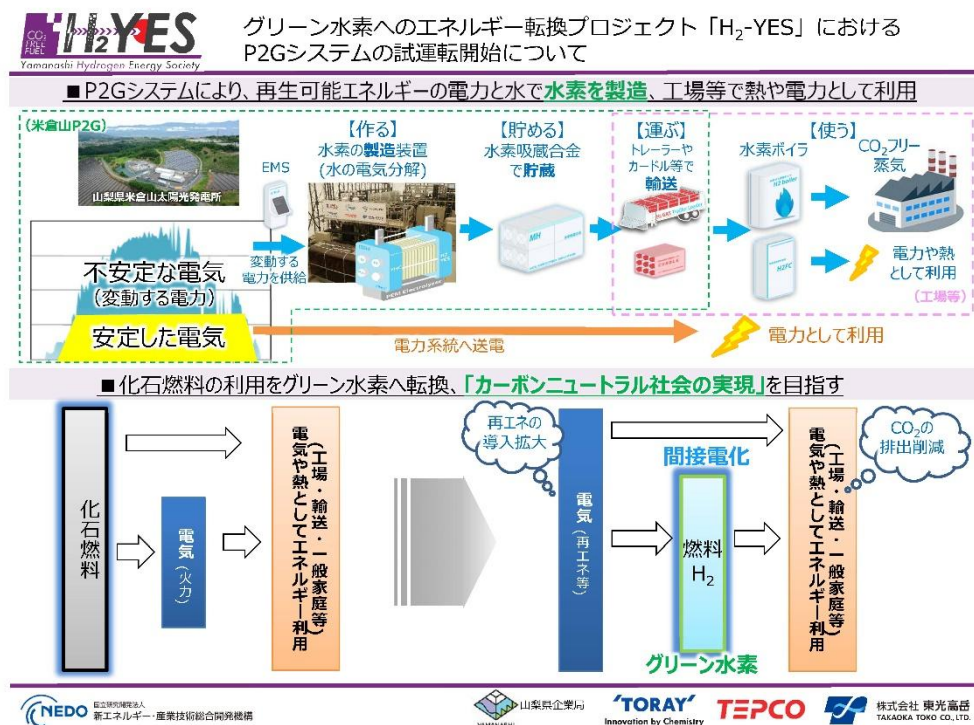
CO₂ FREE FUEL H₂YES Yamanashi Hydrogen Energy Society

グリーン水素へのエネルギー転換プロジェクト「$H_2$-YES」における P2Gシステムの試運転開始について

■P2Gシステムにより、再生可能エネルギーの電力と水で水素を製造、工場等で熱や電力として利用

（米倉山P2G）

山梨県米倉山太陽光発電所

不安定な電気（変動する電力）

安定した電気

EMS

変動する電力を供給

【作る】水素の製造装置（水の電気分解）

【貯める】水素吸蔵合金で貯蔵

MH

【運ぶ】トレーラーやカードル等で輸送

【使う】水素ボイラ

H2 Boiler

H2FC

$CO_2$フリー蒸気

電力や熱として利用

（工場等）

電力系統へ送電

電力として利用

■化石燃料の利用をグリーン水素へ転換、「カーボンニュートラル社会の実現」を目指す

化石燃料

電気（火力）

電気や熱として エネルギー利用（工場・輸送・一般家庭等）

再エネの導入拡大

電気（再エネ等）

間接電化

燃料 $H_2$

グリーン水素

電気や熱として エネルギー利用（工場・輸送・一般家庭等）

$CO_2$の排出削減

NEDO 国立研究開発法人 新エネルギー・産業技術総合開発機構

山梨県企業局

TORAY Innovation by Chemistry

TEPCO

株式会社 東光高岳 TAKAOKA TOKO CO., LTD.